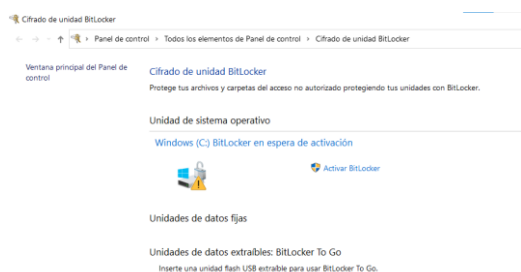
Cifrado de unidad BitLocker

← → ↑ › Panel de control › Todos los elementos de Panel de control › Cifrado de unidad BitLocker

Ventana principal del Panel de control

Cifrado de unidad BitLocker

Protege tus archivos y carpetas del acceso no autorizado protegiendo tus unidades con BitLocker.

Unidad de sistema operativo

Windows (C:) BitLocker en espera de activación

Activar BitLocker

Unidades de datos fijas

Unidades de datos extraíbles: BitLocker To Go

Inserte una unidad flash USB extraíble para usar BitLocker To Go.